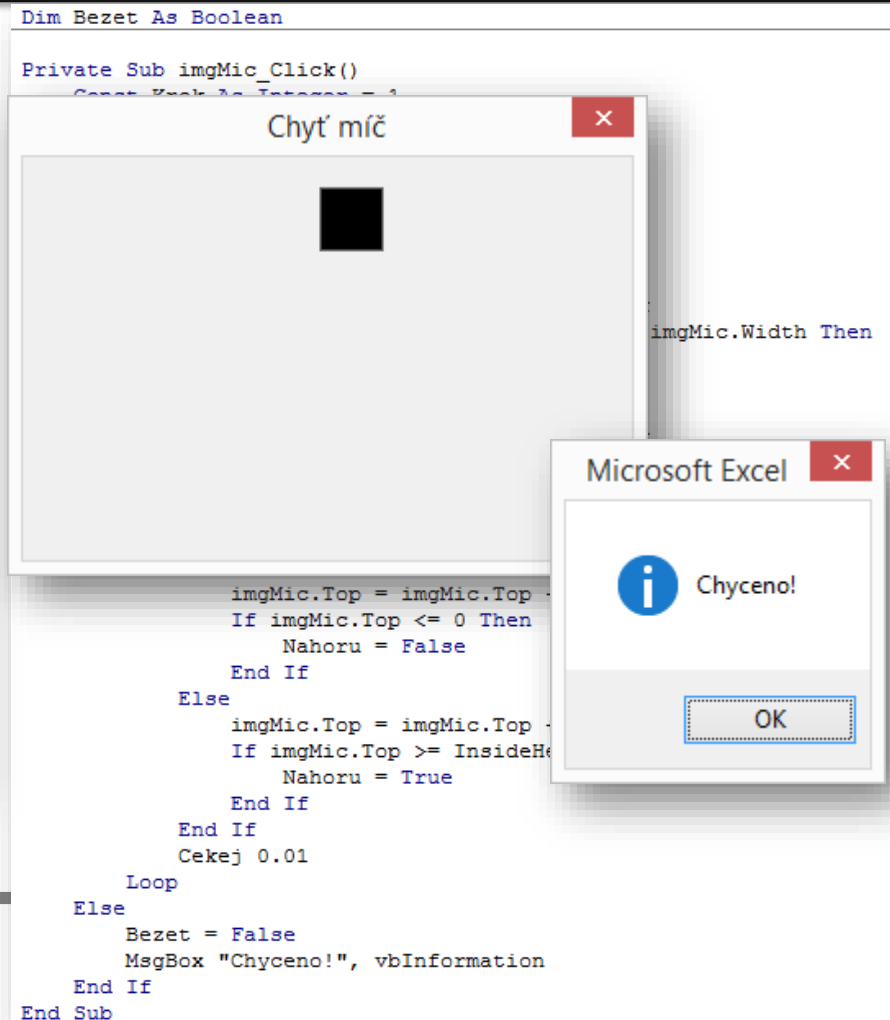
Dim Bezet As Boolean

Private Sub imgMic_Click()
    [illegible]

Chyť míč

imgMic.Width Then

Microsoft Excel

Chyceno!

OK

            imgMic.Top = imgMic.Top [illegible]
            If imgMic.Top <= 0 Then
                Nahoru = False
            End If
        Else
            imgMic.Top = imgMic.Top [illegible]
            If imgMic.Top >= InsideHe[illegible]
                Nahoru = True
            End If
        End If
        Cekej 0.01
    Loop
    Else
        Bezet = False
        MsgBox "Chyceno!", vbInformation
    End If
End Sub